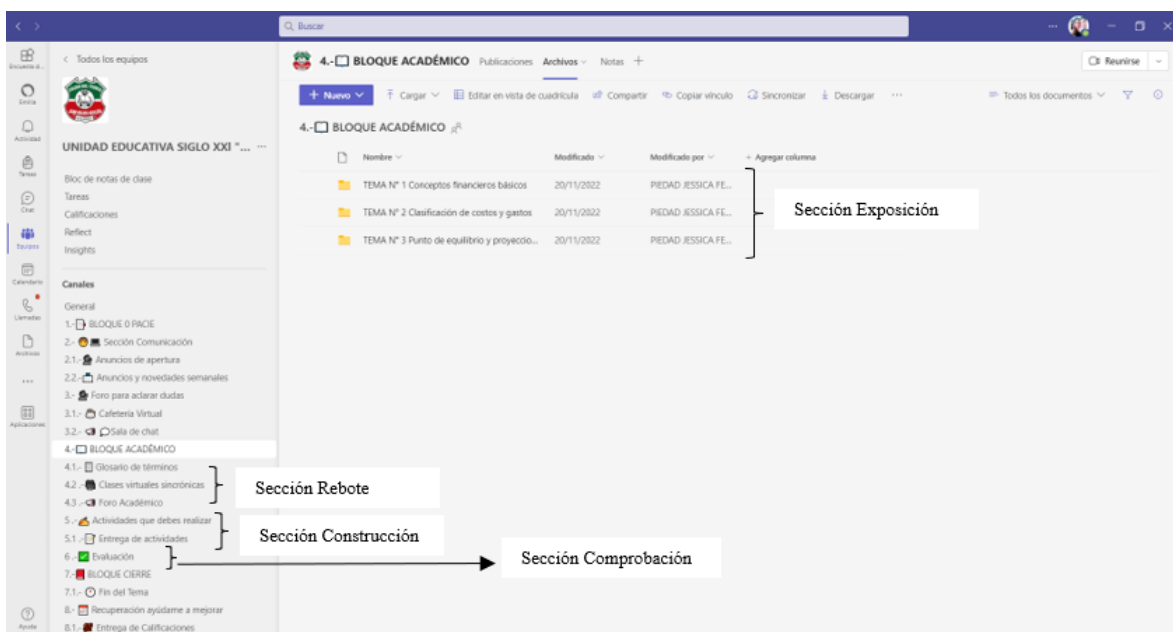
Buscar

Encuesta d... Emilia Actividad Tareas Chat Equipos Calendario Llamadas Archivos ... Aplicaciones Ayuda

< Todos los equipos

UNIDAD EDUCATIVA SIGLO XXI "... ···

Bloc de notas de clase
Tareas
Calificaciones
Reflect
Insights

Canales
General
1.- BLOQUE 0 PACIE
2.- Sección Comunicación
2.1.- Anuncios de apertura
2.2.- Anuncios y novedades semanales
3.- Foro para aclarar dudas
3.1.- Cafetería Virtual
3.2.- Sala de chat
4.- BLOQUE ACADÉMICO
4.1.- Glosario de términos
4.2.- Clases virtuales sincrónicas
4.3 .- Foro Académico
5.- Actividades que debes realizar
5.1 .- Entrega de actividades
6 .- Evaluación
7.- BLOQUE CIERRE
7.1.- Fin del Tema
8.- Recuperación ayúdame a mejorar
8.1.- Entrega de Calificaciones

Sección Rebote
Sección Construcción
Sección Comprobación

4.- BLOQUE ACADÉMICO Publicaciones Archivos Notas +

Reunirse

+ Nuevo Cargar Editar en vista de cuadrícula Compartir Copiar vínculo Sincronizar Descargar ··· Todos los documentos

4.- BLOQUE ACADÉMICO

| Nombre | Modificado | Modificado por | + Agregar columna |
|---|---|---|---|
| TEMA N° 1 Conceptos financieros básicos | 20/11/2022 | PIEDAD JESSICA FE... | |
| TEMA N° 2 Clasificación de costos y gastos | 20/11/2022 | PIEDAD JESSICA FE... | |
| TEMA N° 3 Punto de equilibrio y proyeccio... | 20/11/2022 | PIEDAD JESSICA FE... | |

Sección Exposición